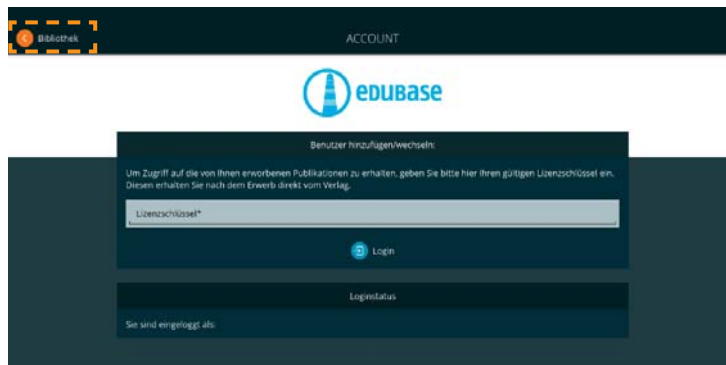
Bibliothek

ACCOUNT

EDUBASE

Benutzer hinzufügen/wechseln:

Um Zugriff auf die von Ihnen erworbenen Publikationen zu erhalten, geben Sie bitte hier Ihren gültigen Lizenzschlüssel ein. Diesen erhalten Sie nach dem Erwerb direkt vom Verlag.

Lizenzschlüssel*

Login

Loginstatus

Sie sind eingeloggt als: